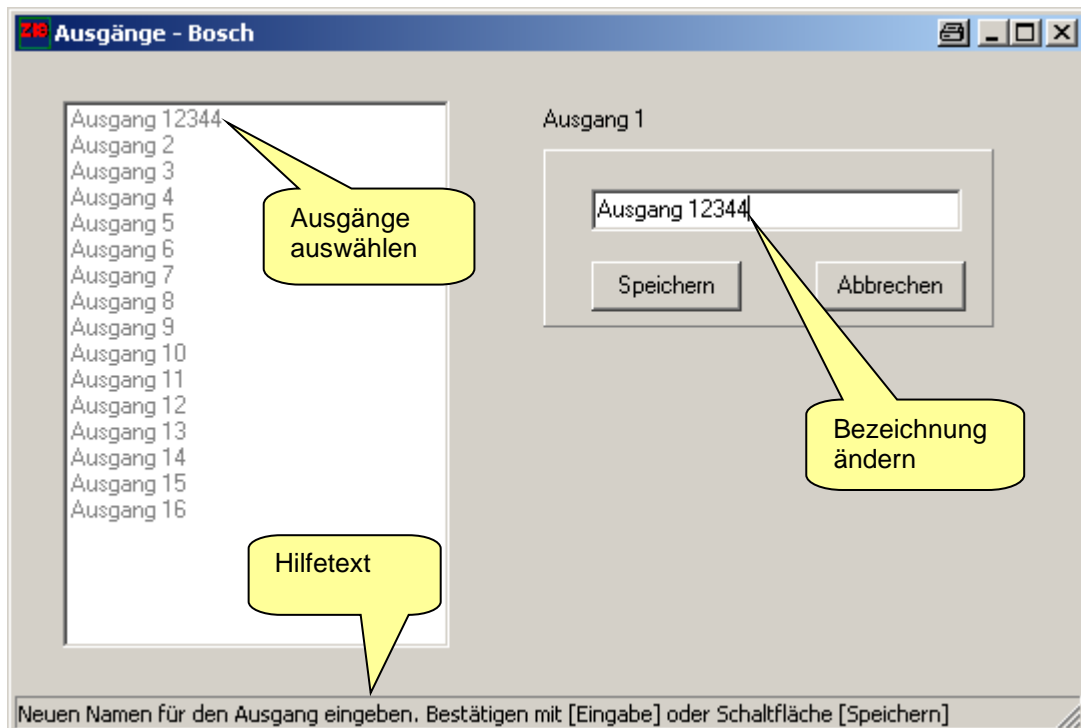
Z16 Ausgänge - Bosch

Ausgang 12344
Ausgang 2
Ausgang 3
Ausgang 4
Ausgang 5
Ausgang 6
Ausgang 7
Ausgang 8
Ausgang 9
Ausgang 10
Ausgang 11
Ausgang 12
Ausgang 13
Ausgang 14
Ausgang 15
Ausgang 16

Ausgänge auswählen

Ausgang 1

Ausgang 12344

Speichern

Abbrechen

Bezeichnung ändern

Hilfetext

Neuen Namen für den Ausgang eingeben. Bestätigen mit [Eingabe] oder Schaltfläche [Speichern]